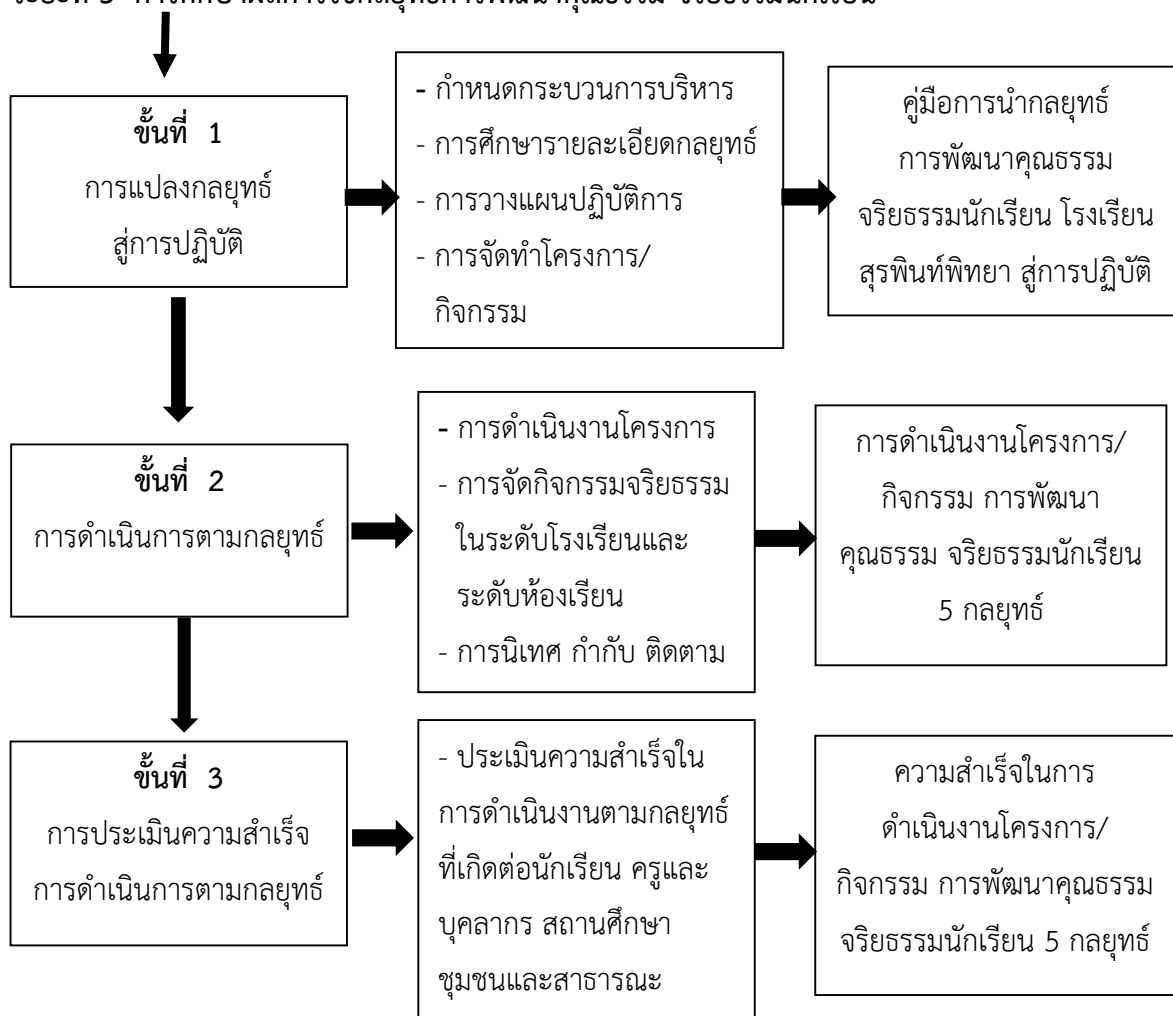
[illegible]

**ขั้นที่ 1**
การแปลงกลยุทธ์ สู่การปฏิบัติ

- กำหนดกระบวนการบริหาร
- การศึกษารายละเอียดกลยุทธ์
- การวางแผนปฏิบัติการ
- การจัดทำโครงการ/ กิจกรรม

คู่มือการนำกลยุทธ์ การพัฒนาคุณธรรม จริยธรรมนักเรียน โรงเรียนสุรพินท์พิทยา สู่การปฏิบัติ

**ขั้นที่ 2**
การดำเนินการตามกลยุทธ์

- การดำเนินงานโครงการ
- การจัดกิจกรรมจริยธรรม ในระดับโรงเรียนและ ระดับห้องเรียน
- การนิเทศ กำกับ ติดตาม

การดำเนินงานโครงการ/ กิจกรรม การพัฒนา คุณธรรม จริยธรรมนักเรียน 5 กลยุทธ์

**ขั้นที่ 3**
การประเมินความสำเร็จ การดำเนินการตามกลยุทธ์

- ประเมินความสำเร็จใน การดำเนินงานตามกลยุทธ์ ที่เกิดต่อนักเรียน ครูและ บุคลากร สถานศึกษา ชุมชนและสาธารณะ

ความสำเร็จในการ ดำเนินงานโครงการ/ กิจกรรม การพัฒนาคุณธรรม จริยธรรมนักเรียน 5 กลยุทธ์